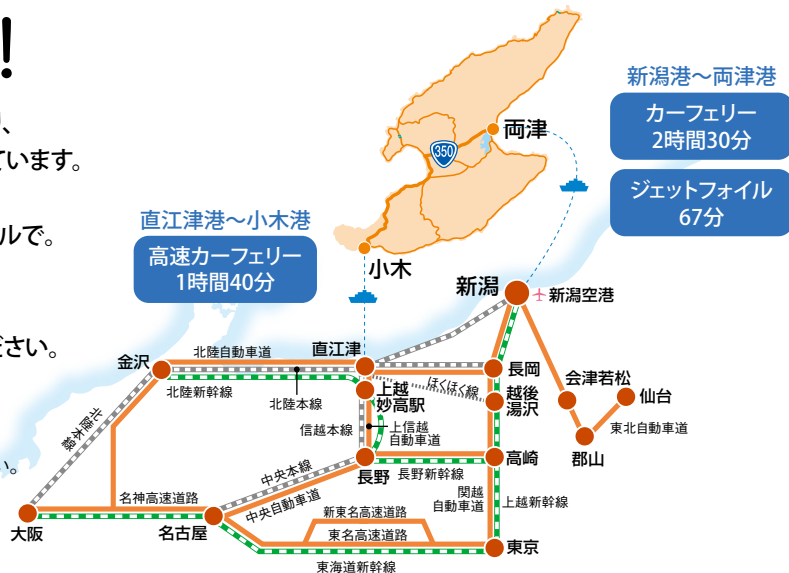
!
、
ています。
ルで。
ださい。
。

新潟港～両津港
カーフェリー
2時間30分
ジェットフォイル
67分

両津
350
直江津港～小木港
高速カーフェリー
1時間40分
小木
新潟
新潟空港
金沢
北陸自動車道
直江津
長岡
北陸新幹線
北陸本線
上越妙高駅
ほくほく線
越後湯沢
会津若松
仙台
北陸本線
信越本線
上信越自動車道
郡山
東北自動車道
中央本線
長野
長野新幹線
高崎
中央自動車道
関越自動車道
上越新幹線
名神高速道路
大阪
名古屋
新東名高速道路
東名高速道路
東京
東海道新幹線